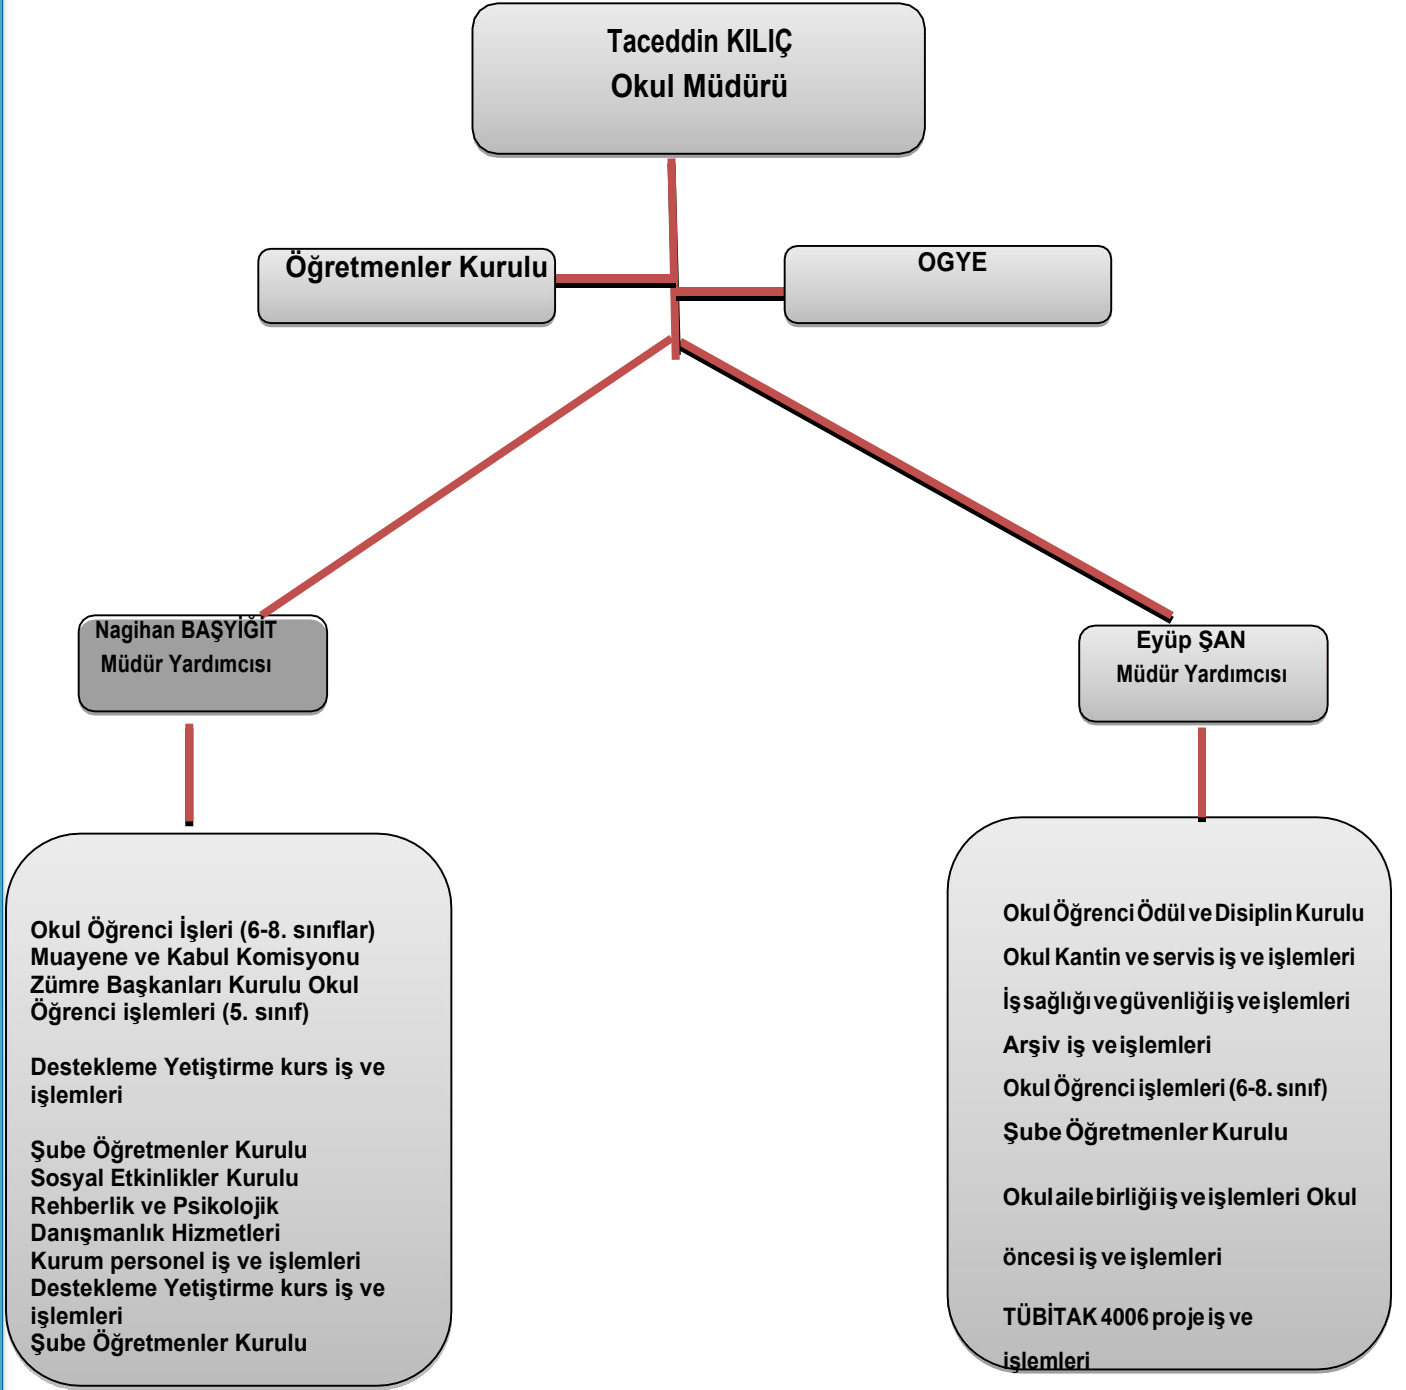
Taceddin KILIÇ
Okul Müdürü

Öğretmenler Kurulu

OGYE

Nagihan BAŞYİĞİT
Müdür Yardımcısı

Eyüp ŞAN
Müdür Yardımcısı

Okul Öğrenci İşleri (6-8. sınıflar)
Muayene ve Kabul Komisyonu
Zümre Başkanları Kurulu Okul Öğrenci işlemleri (5. sınıf)

Destekleme Yetiştirme kurs iş ve işlemleri

Şube Öğretmenler Kurulu
Sosyal Etkinlikler Kurulu
Rehberlik ve Psikolojik Danışmanlık Hizmetleri
Kurum personel iş ve işlemleri
Destekleme Yetiştirme kurs iş ve işlemleri
Şube Öğretmenler Kurulu

Okul Öğrenci Ödül ve Disiplin Kurulu

Okul Kantin ve servis iş ve işlemleri

İş sağlığı ve güvenliği iş ve işlemleri

Arşiv iş ve işlemleri

Okul Öğrenci işlemleri (6-8. sınıf)

Şube Öğretmenler Kurulu

Okul aile birliği iş ve işlemleri Okul

öncesi iş ve işlemleri

TÜBİTAK 4006 proje iş ve

işlemleri